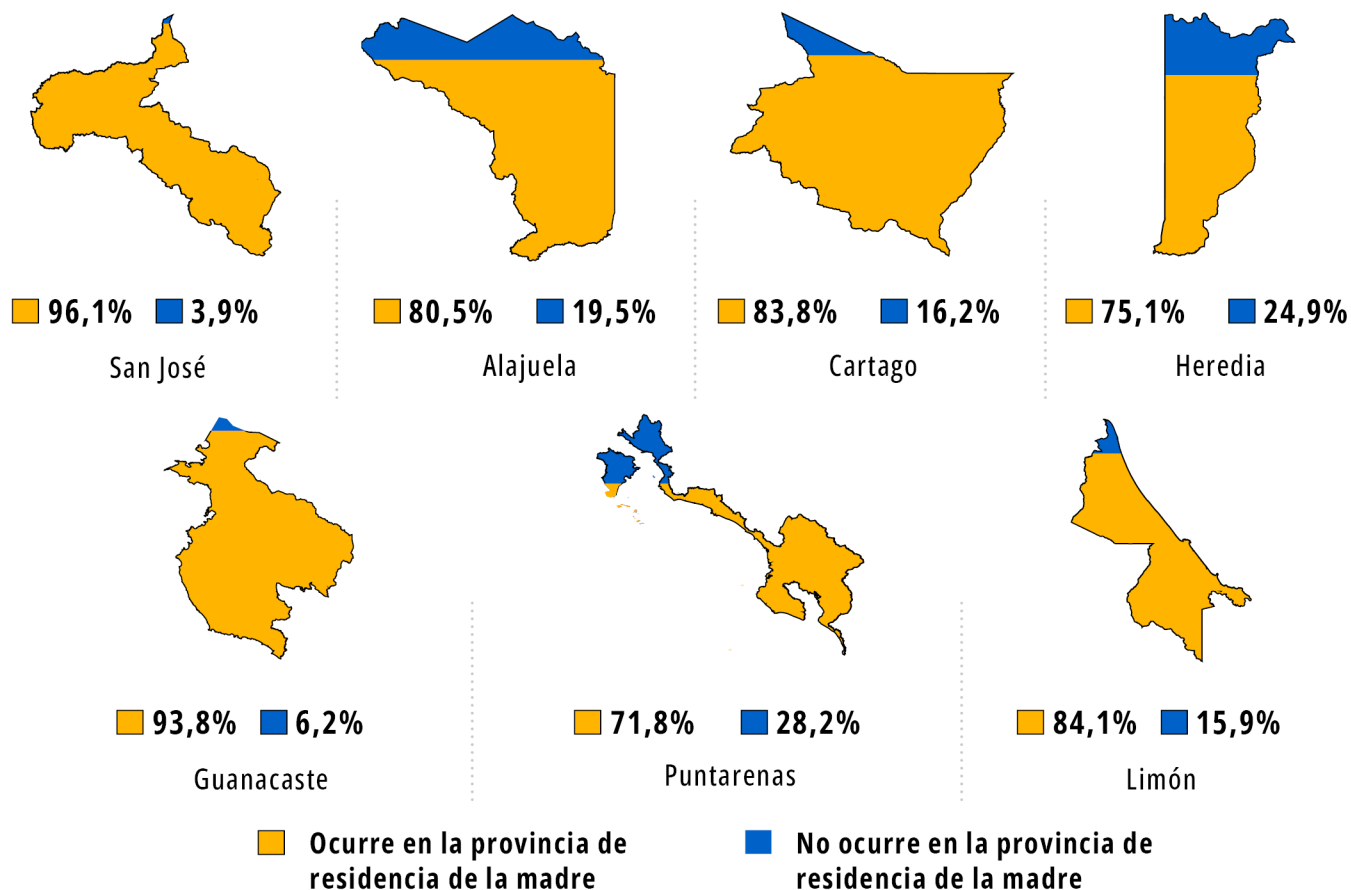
96,1% 3,9%
San José

80,5% 19,5%
Alajuela

83,8% 16,2%
Cartago

75,1% 24,9%
Heredia

93,8% 6,2%
Guanacaste

71,8% 28,2%
Puntarenas

84,1% 15,9%
Limón

Ocurre en la provincia de residencia de la madre

No ocurre en la provincia de residencia de la madre